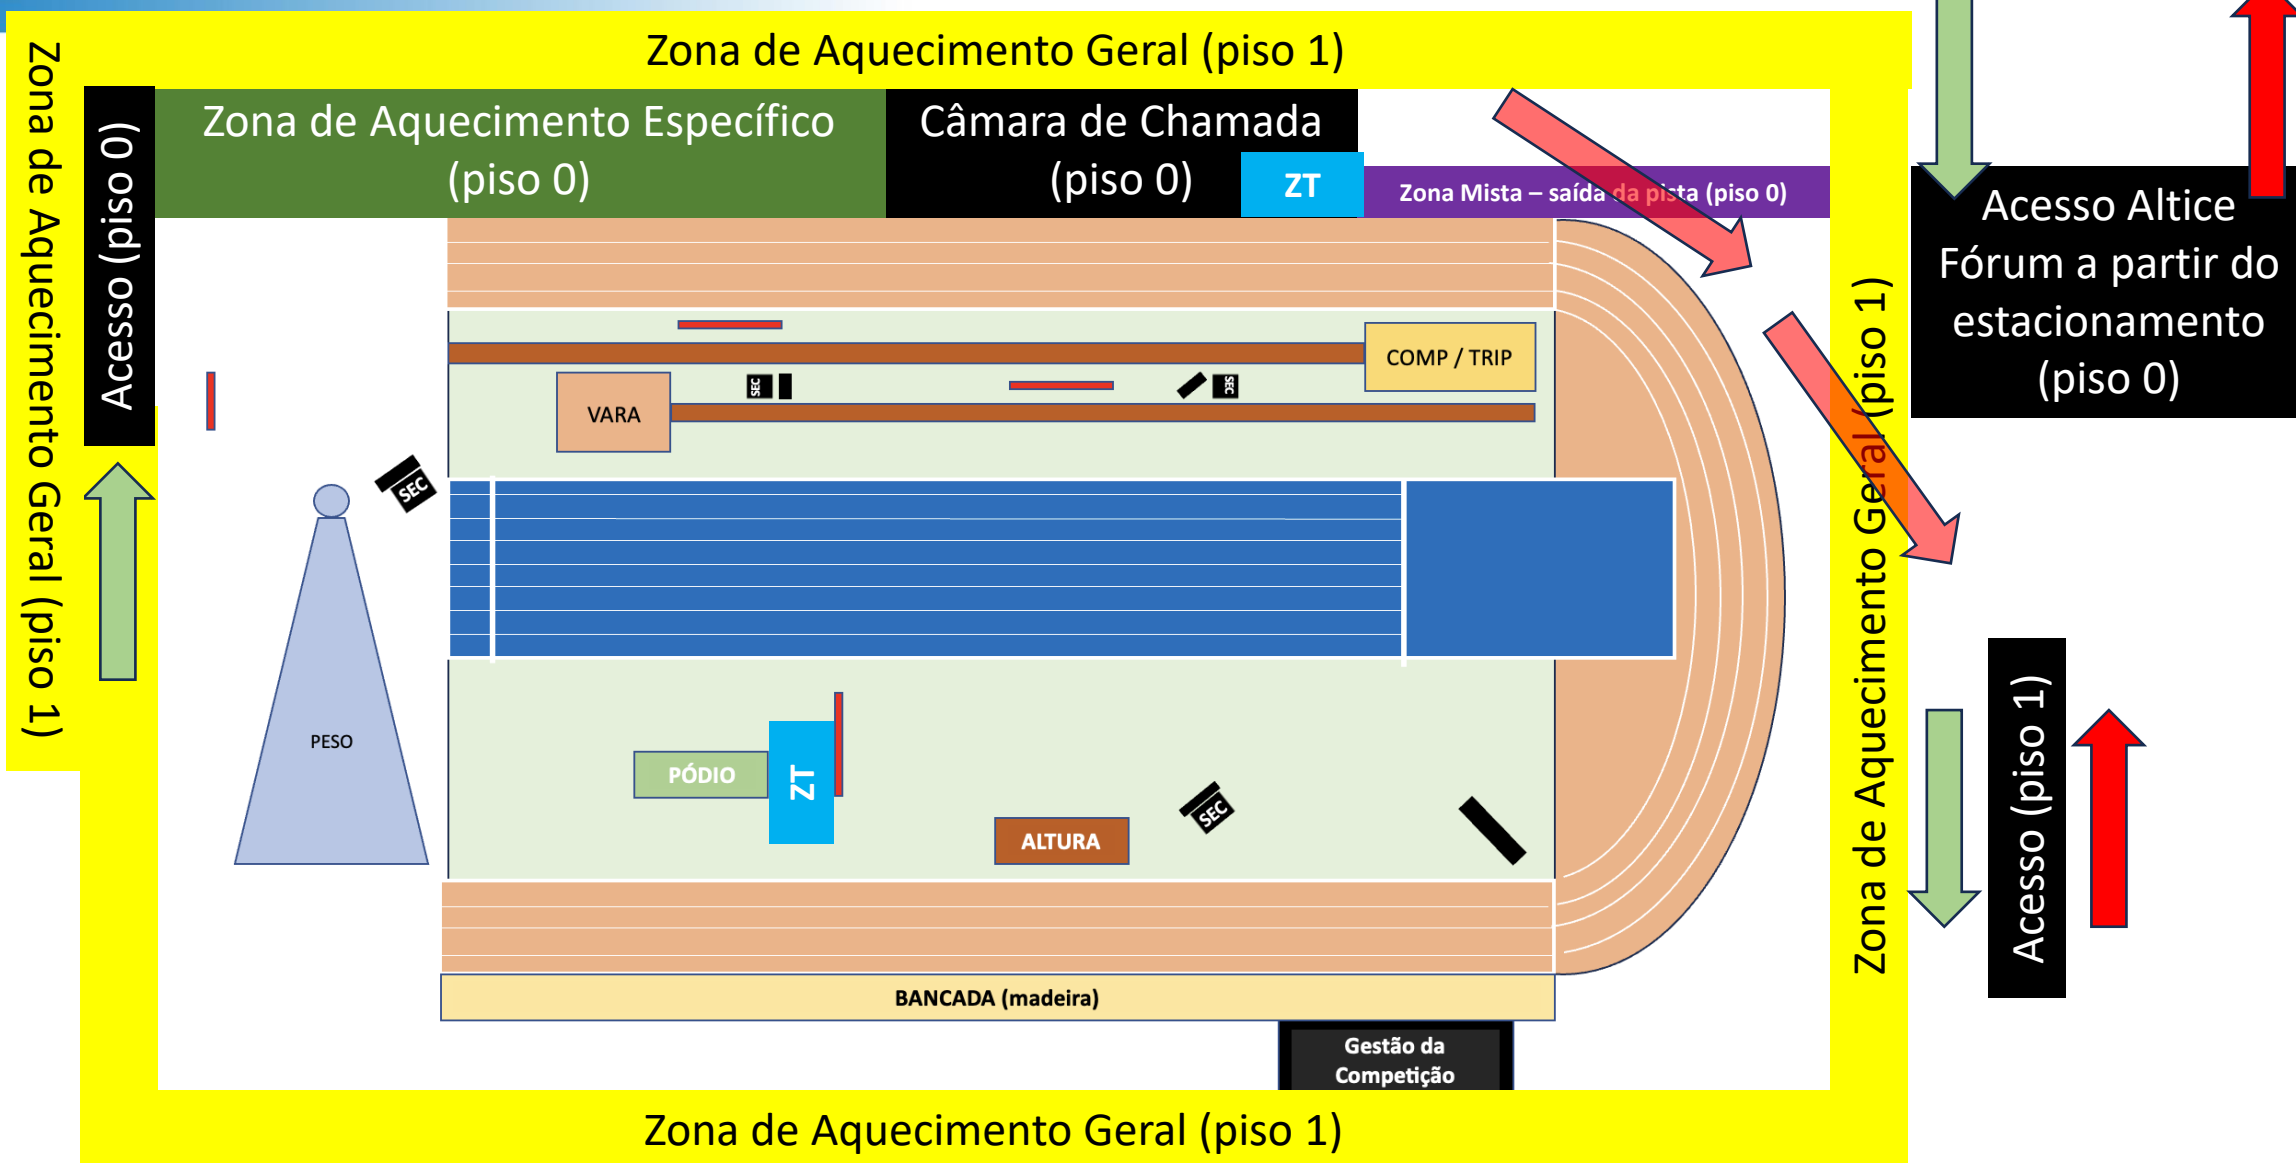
Zona de Aquecimento Geral (piso 1)

Zona de Aquecimento Geral (piso 1)

Acesso (piso 0)

Zona de Aquecimento Específico (piso 0)

Câmara de Chamada (piso 0)

ZT

Zona Mista – saída da pista (piso 0)

Acesso Altice Fórum a partir do estacionamento (piso 0)

COMP / TRIP

VARA

SEC

SEC

SEC

PESO

PÓDIO

ZT

ALTURA

SEC

Zona de Aquecimento Geral (piso 1)

Acesso (piso 1)

BANCADA (madeira)

Gestão da Competição

Zona de Aquecimento Geral (piso 1)